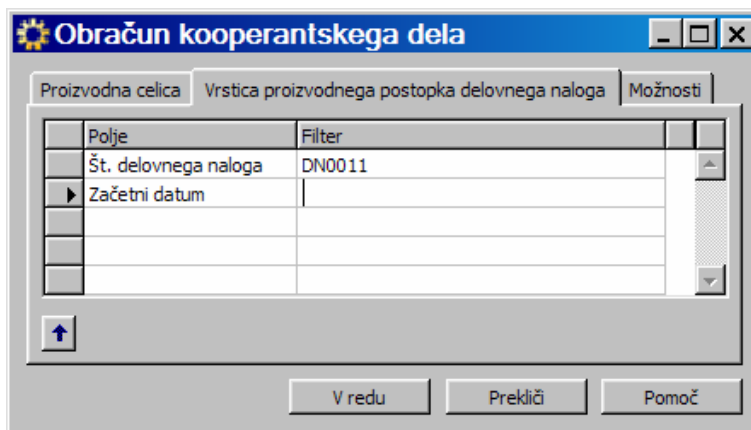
Obračun kooperantskega dela

Proizvodna celica | Vrstica proizvodnega postopka delovnega naloga | Možnosti

| Polje | Filter |
|---|---|
| Št. delovnega naloga | DN0011 |
| Začetni datum | |
| | |
| | |
| | |

V redu | Prekliči | Pomoč